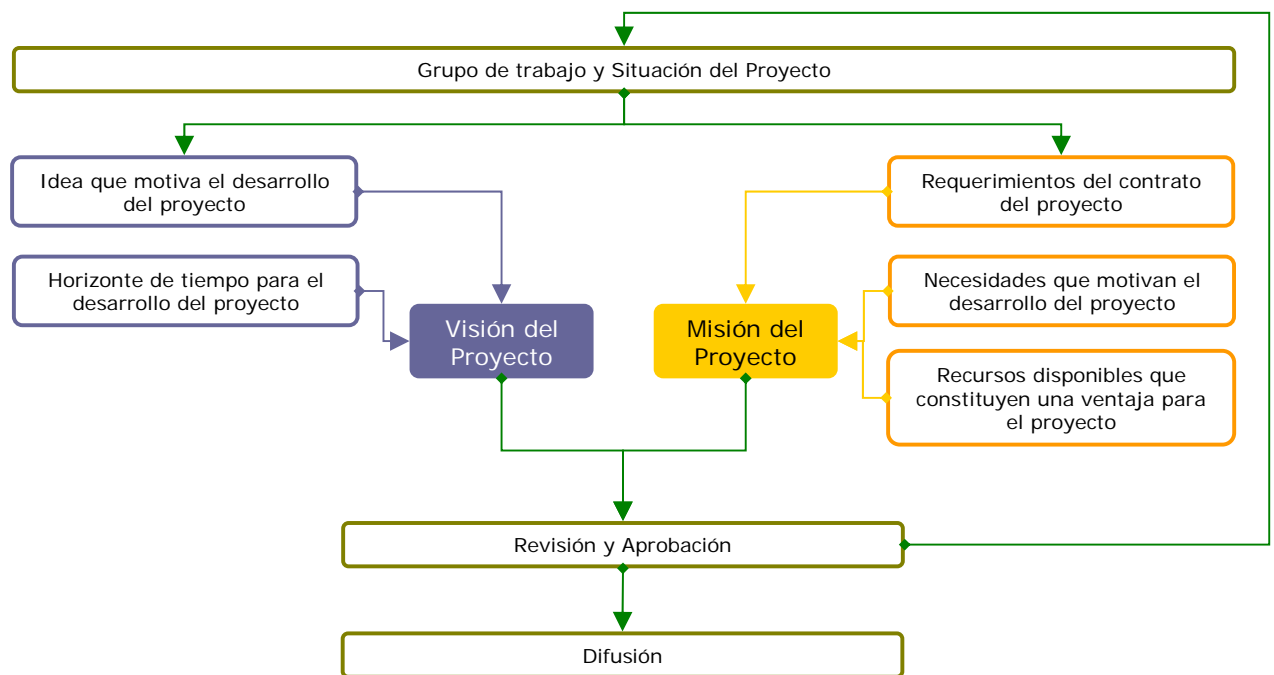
Grupo de trabajo y Situación del Proyecto

Idea que motiva el desarrollo del proyecto

Horizonte de tiempo para el desarrollo del proyecto

Visión del Proyecto

Misión del Proyecto

Requerimientos del contrato del proyecto

Necesidades que motivan el desarrollo del proyecto

Recursos disponibles que constituyen una ventaja para el proyecto

Revisión y Aprobación

Difusión